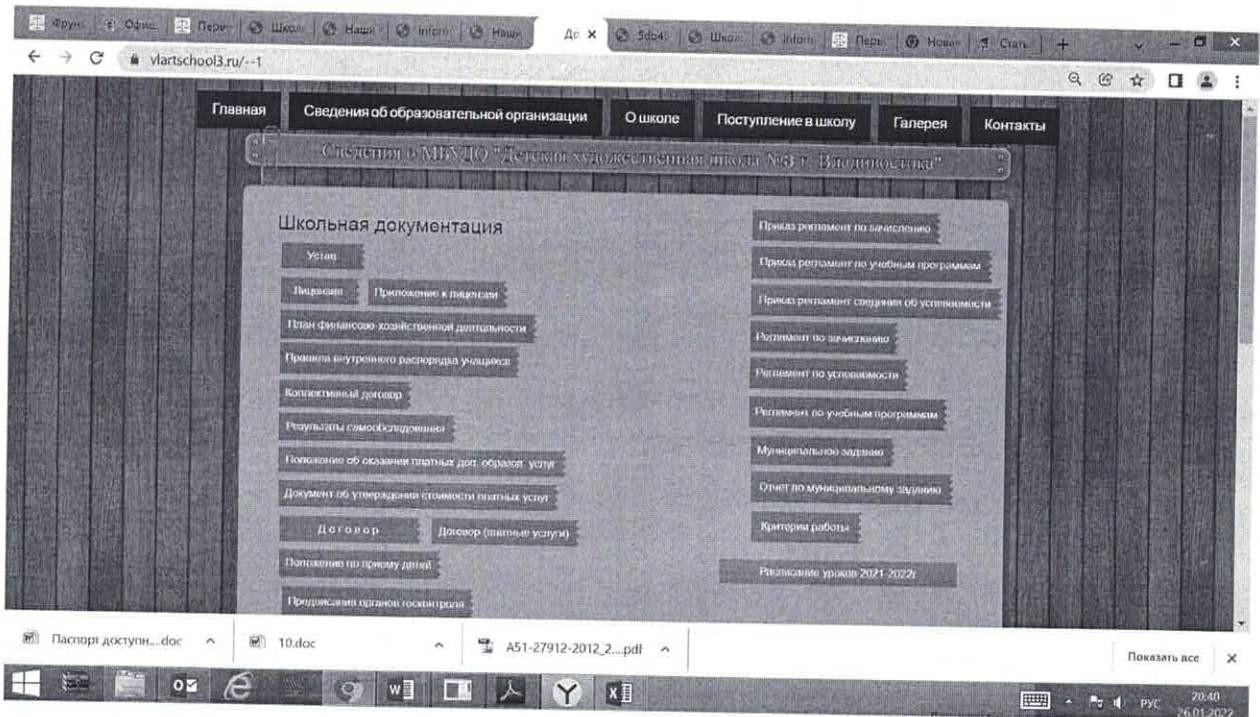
Фрун | Офис | Пере | Школ | Наш | Inform | Наш | До × | 5db4 | Школ | Inform | Пере | Нови | Стать | +

vlartschool3.ru/--1

Главная | Сведения об образовательной организации | О школе | Поступление в школу | Галерея | Контакты

Сведения о МБУДО "Детская художественная школа №3 г. Владивостока"

Школьная документация

Устав

Лицензия

Приложение к лицензии

План финансово-хозяйственной деятельности

Правила внутреннего распорядка учащихся

Коллективный договор

Результаты самообследования

Положение об оказании платных доп. образов. услуг

Документ об утверждении стоимости платных услуг

Договор

Договор (платные услуги)

Положение по приему детей

Предписания органов госконтроля

Приказ регламент по зачислению

Приказ регламент по учебным программам

Приказ регламент сведения об успеваемости

Регламент по зачислению

Регламент по успеваемости

Регламент по учебным программам

Муниципальное задание

Отчет по муниципальному заданию

Критерии работы

Расписание уроков 2021-2022г

Паспорт доступн....doc

10.doc

A51-27912-2012_2....pdf

Показать все

РУС 20:40 26.01.2022